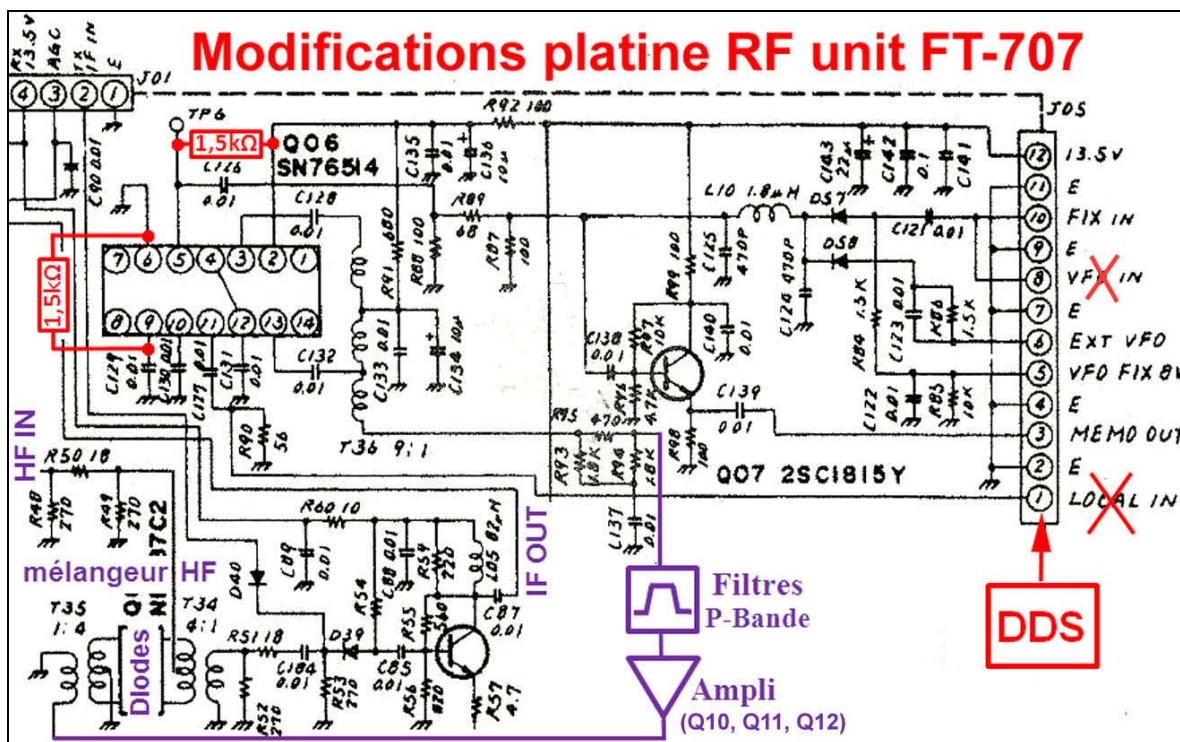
Modifications platine RF unit FT-707

RX 13.5V AGC TX IF IN E
4 3 2 1
J01
TP6
1,5kΩ
Q06
SN76514
C126 0.01
C128 0.01
C90 0.01
C135 0.01
C136 10μ
R92 100
R89 68
R91 680
R88 100
R87 100
L10 1.8μH
D57
C143 22μ
C142 0.1
C141
J05
12 13.5V
11 E
10 FIX IN
9 E
8 VFO IN
7 E
6 EXT VFO
5 VFO FIX 8V
4 E
3 MEMO OUT
2 E
1 LOCAL IN
C121 0.01
D58
C125 470P
C124 470P
R99 100
R86 1.5K
R84 1.5K
C123 0.01
C122 0.01
R85 10K
1,5kΩ
7 6 5 4 3 2 1
8 9 10 11 12 13 14
C129 0.01
C130 0.01
C177 0.01
C131 0.01
C132 0.01
C133 0.01
C134 10μ
C138 0.01
R97 10K
C140 0.01
R96 4.7K
C139 0.01
R95 470
R93 1.8K
R94 1.8K
R98 100
R90 56
T36 9:1
Q07 2SC1815Y
HF IN
R50 18
R48 270
R49 270
37C2
C137 0.01
IF OUT
R60 10
C89 0.01
C88 0.01
R59 220
L05 82μH
C87 0.01
mélangeur HF
D40
R54
T35 1:4
T34 4:1
Q
NI
Diodes
R51 18
D39
R55
R58
C184 0.01
C85 0.01
R53 270
R52 270
R56 820
R57 4.7
Filtres
P-Bande
Ampli
(Q10, Q11, Q12)
DDS